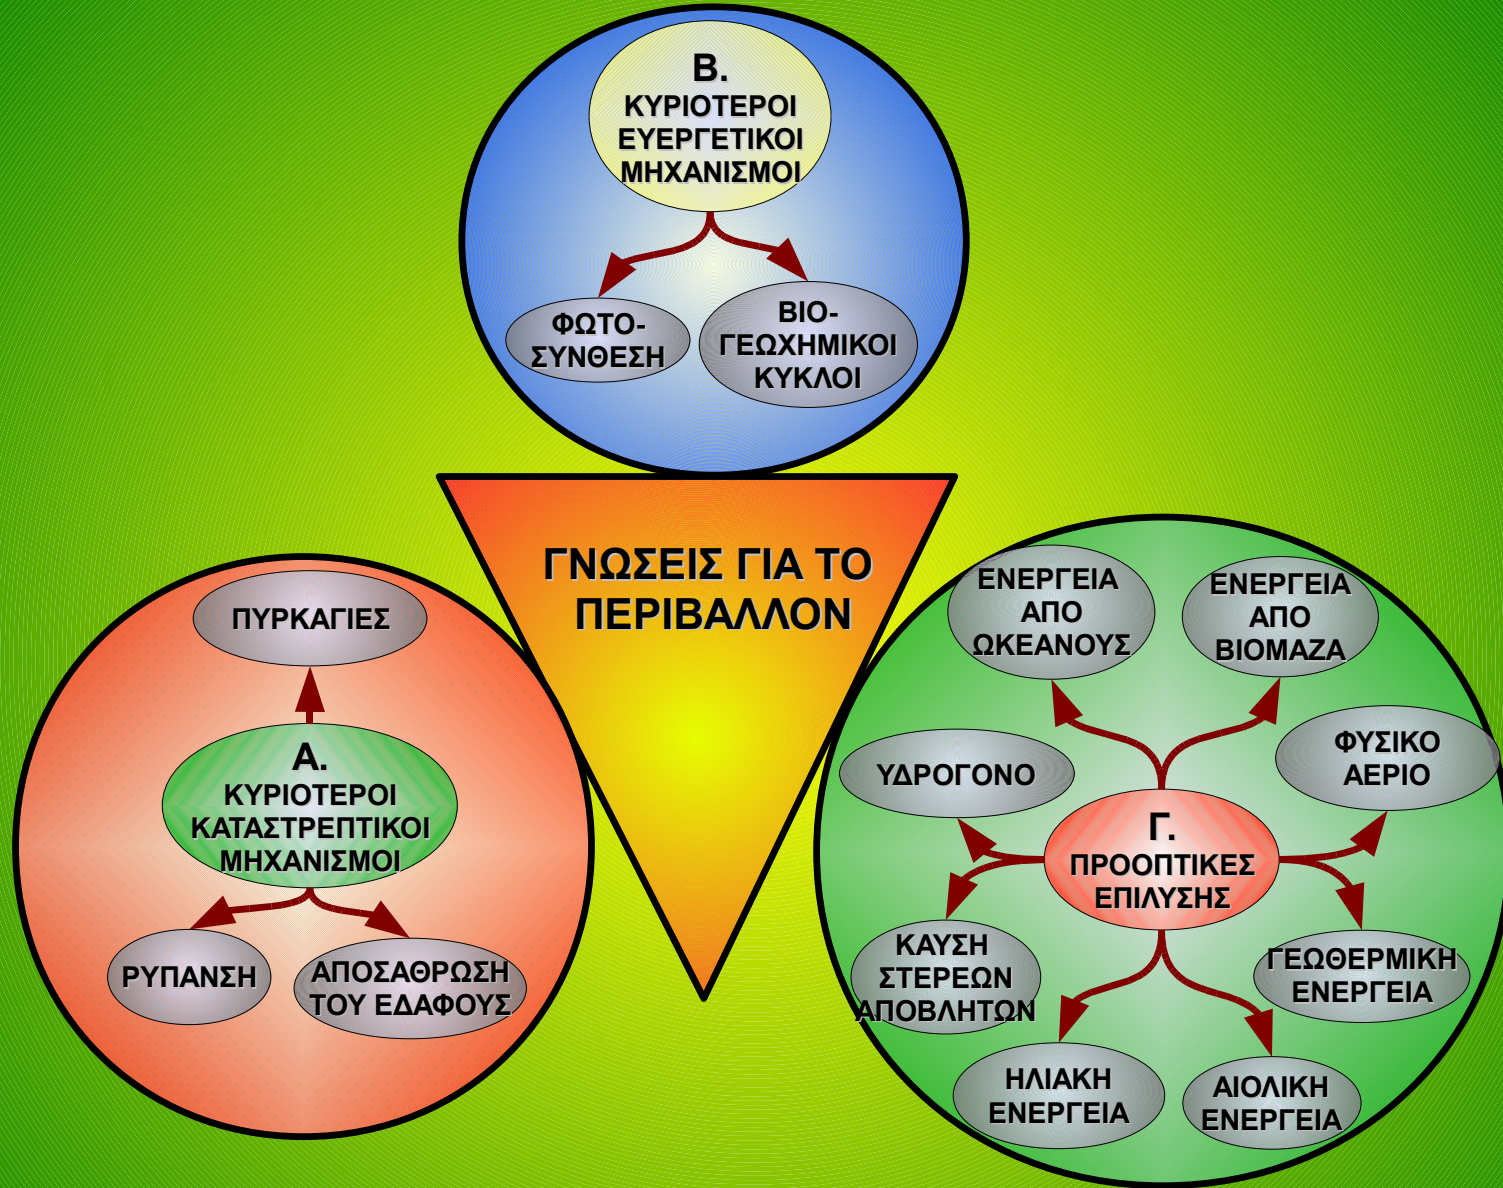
Β.
ΚΥΡΙΟΤΕΡΟΙ ΕΥΕΡΓΕΤΙΚΟΙ ΜΗΧΑΝΙΣΜΟΙ

ΦΩΤΟ-ΣΥΝΘΕΣΗ

ΒΙΟ-ΓΕΩΧΗΜΙΚΟΙ ΚΥΚΛΟΙ

ΓΝΩΣΕΙΣ ΓΙΑ ΤΟ ΠΕΡΙΒΑΛΛΟΝ

ΠΥΡΚΑΓΙΕΣ

Α.
ΚΥΡΙΟΤΕΡΟΙ ΚΑΤΑΣΤΡΕΠΤΙΚΟΙ ΜΗΧΑΝΙΣΜΟΙ

ΡΥΠΑΝΣΗ

ΑΠΟΣΑΘΡΩΣΗ ΤΟΥ ΕΔΑΦΟΥΣ

ΕΝΕΡΓΕΙΑ ΑΠΟ ΩΚΕΑΝΟΥΣ

ΕΝΕΡΓΕΙΑ ΑΠΟ ΒΙΟΜΑΖΑ

ΥΔΡΟΓΟΝΟ

ΦΥΣΙΚΟ ΑΕΡΙΟ

Γ.
ΠΡΟΟΠΤΙΚΕΣ ΕΠΙΛΥΣΗΣ

ΚΑΥΣΗ ΣΤΕΡΕΩΝ ΑΠΟΒΛΗΤΩΝ

ΓΕΩΘΕΡΜΙΚΗ ΕΝΕΡΓΕΙΑ

ΗΛΙΑΚΗ ΕΝΕΡΓΕΙΑ

ΑΙΟΛΙΚΗ ΕΝΕΡΓΕΙΑ